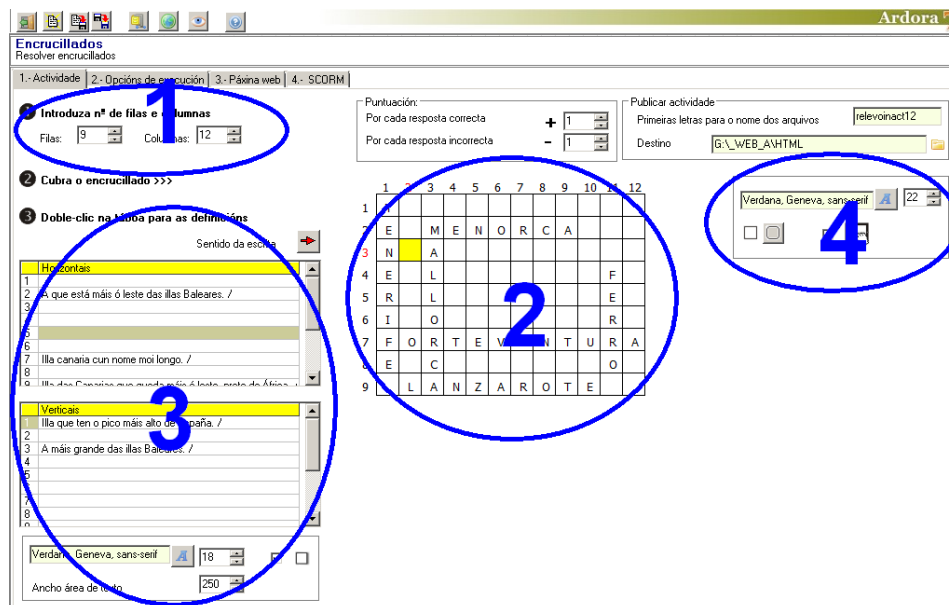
Ardora

Encrucillados
Resolver encrucillados

1.- Actividade | 2.- Opcións de execución | 3.- Páxina web | 4.- SCORM

1 Introduza nº de filas e columnas
Filas: 9 Columnas: 12

1

2 Cubra o encrucillado >>>

3 Doble-clic na táboa para as definicións

Sentido da escrita

| | Horizontais |
|---|---|
| 1 | |
| 2 | A que está máis ó leste das illas Baleares. / |
| 3 | |
| 4 | |
| 5 | |
| 6 | |
| 7 | Illa canaria cun nome moi longo. / |
| 8 | |
| 9 | Illa das Canarias que queda máis ó leste, preto de África |

| | Verticais |
|---|---|
| 1 | Illa que ten o pico máis alto de España. / |
| 2 | |
| 3 | A máis grande das illas Baleares. / |
| 4 | |
| 5 | |
| 6 | |
| 7 | |
| 8 | |
| 9 | |

3

Verdana, Geneva, sans-serif 18

Ancho área de texto 250

Puntuación:
Por cada resposta correcta + 1
Por cada resposta incorrecta - 1

Publicar actividade
Primeiras letras para o nome dos arquivos relevoinact12
Destino G:\_WEB_A\HTML

| | 1 | 2 | 3 | 4 | 5 | 6 | 7 | 8 | 9 | 10 | 11 | 12 |
|---|---|---|---|---|---|---|---|---|---|---|---|---|
| 1 | | | | | | | | | | | | |
| 2 | E | | M | E | N | O | R | C | A | | | |
| 3 | N | | A | | | | | | | | | |
| 4 | E | | L | | | | | | | | F | |
| 5 | R | | L | | | | | | | | E | |
| 6 | I | | O | | | | | | | | R | |
| 7 | F | O | R | T | E | V | | N | T | U | R | A |
| 8 | E | | C | | | | | | | | O | |
| 9 | | L | A | N | Z | A | R | O | T | E | | |

2

Verdana, Geneva, sans-serif 22

4